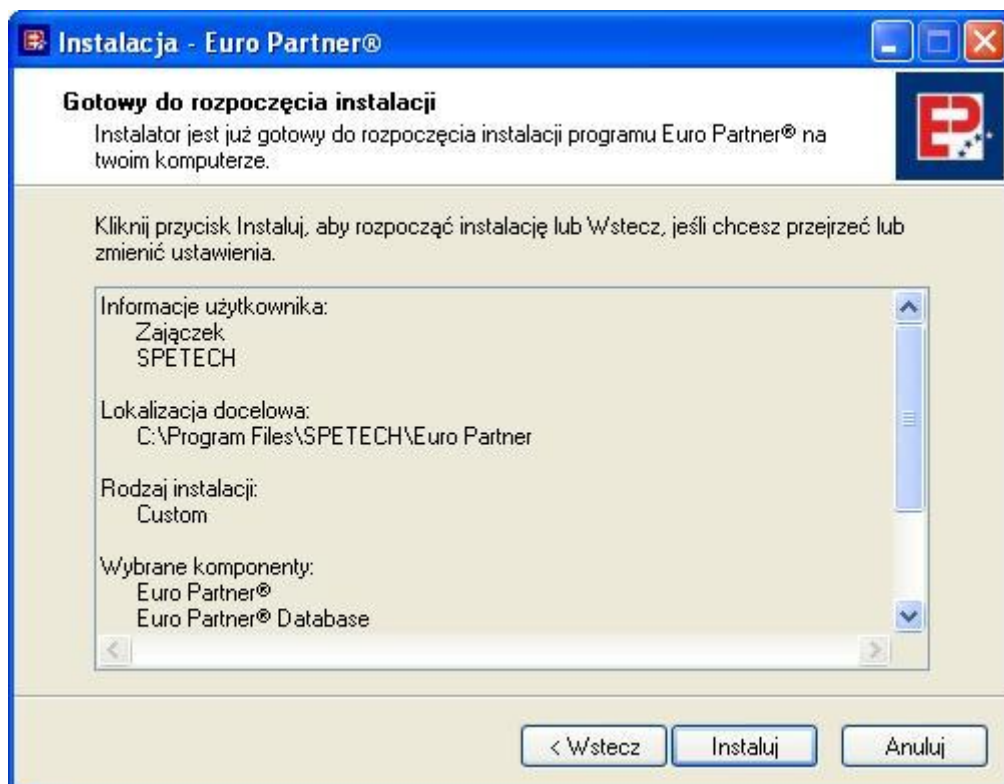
Instalacja - Euro Partner®

Gotowy do rozpoczęcia instalacji
Instalator jest już gotowy do rozpoczęcia instalacji programu Euro Partner® na twoim komputerze.

Kliknij przycisk Instaluj, aby rozpocząć instalację lub Wstecz, jeśli chcesz przejrzeć lub zmienić ustawienia.

Informacje użytkownika:
Zajączek
SPETECH

Lokalizacja docelowa:
C:\Program Files\SPETECH\Euro Partner

Rodzaj instalacji:
Custom

Wybrane komponenty:
Euro Partner®
Euro Partner® Database

< Wstecz
Instaluj
Anuluj